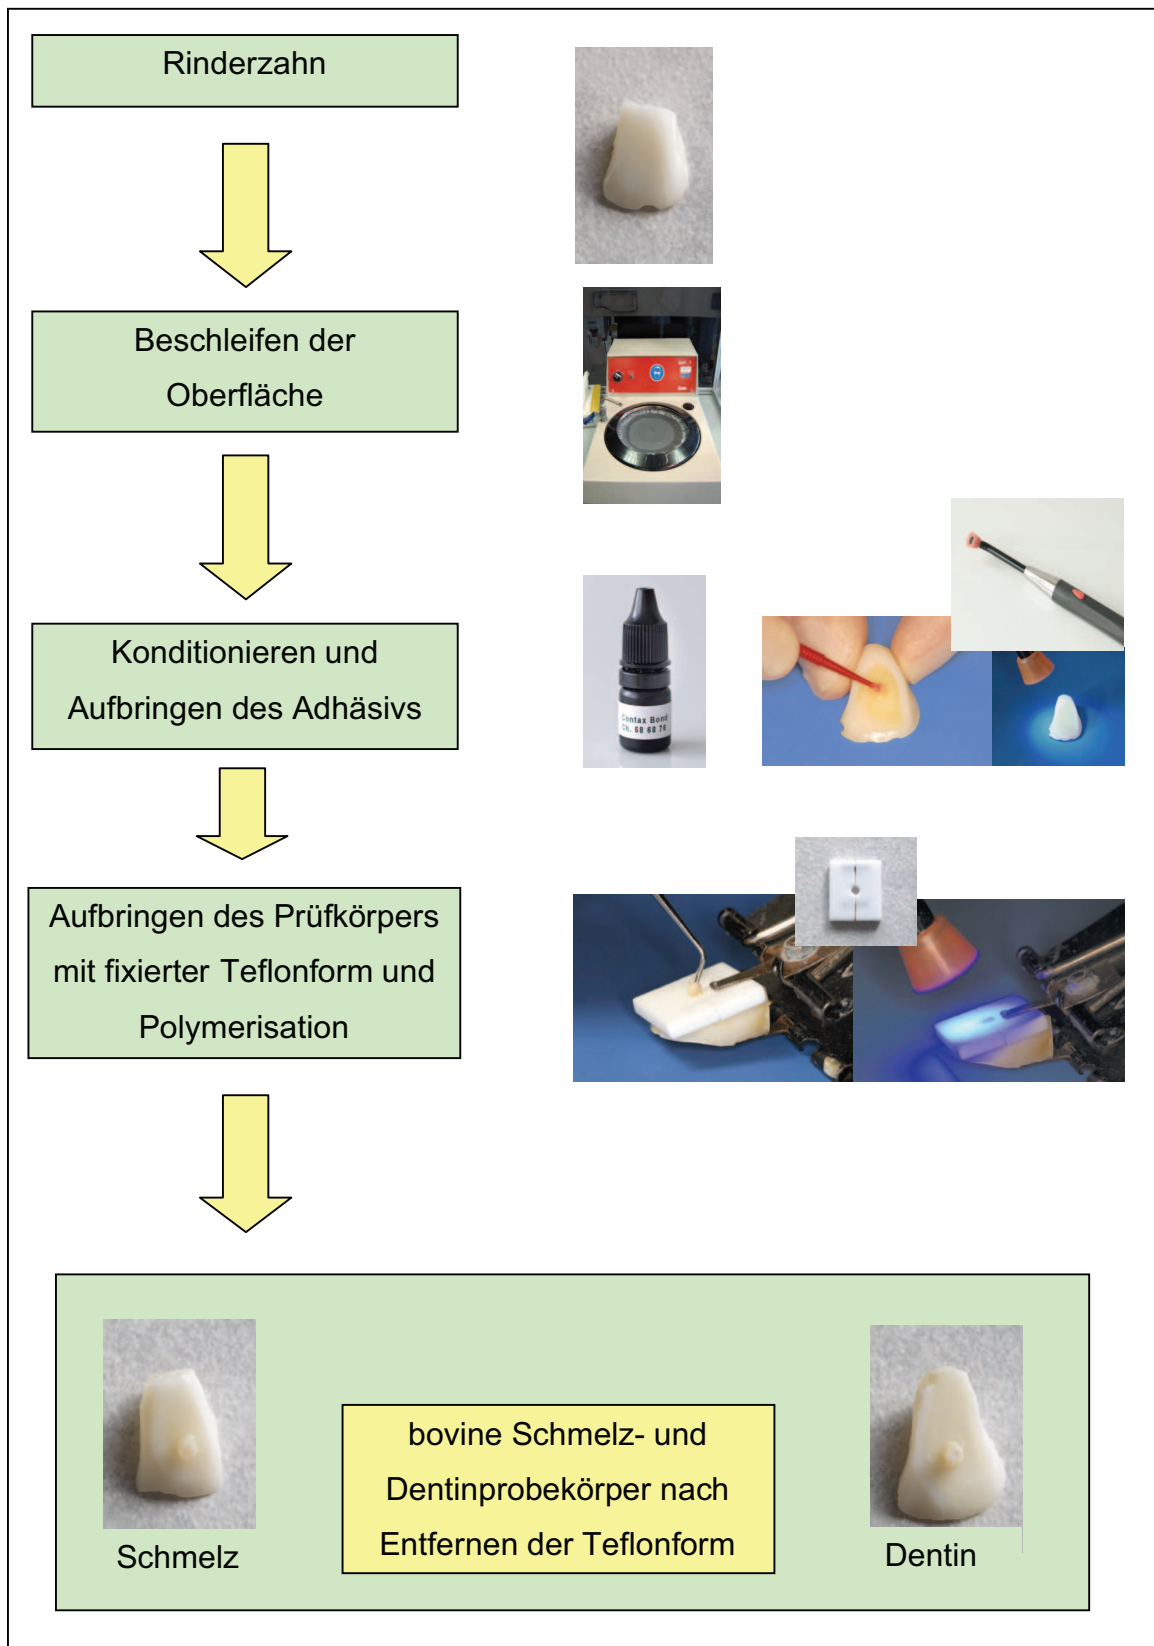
Rinderzahn

Beschleifen der Oberfläche

Konditionieren und Aufbringen des Adhäsivs

Contax Bond
Ch. 58 68 74

Aufbringen des Prüfkörpers mit fixierter Teflonform und Polymerisation

Schmelz

bovine Schmelz- und Dentinprobekörper nach Entfernen der Teflonform

Dentin